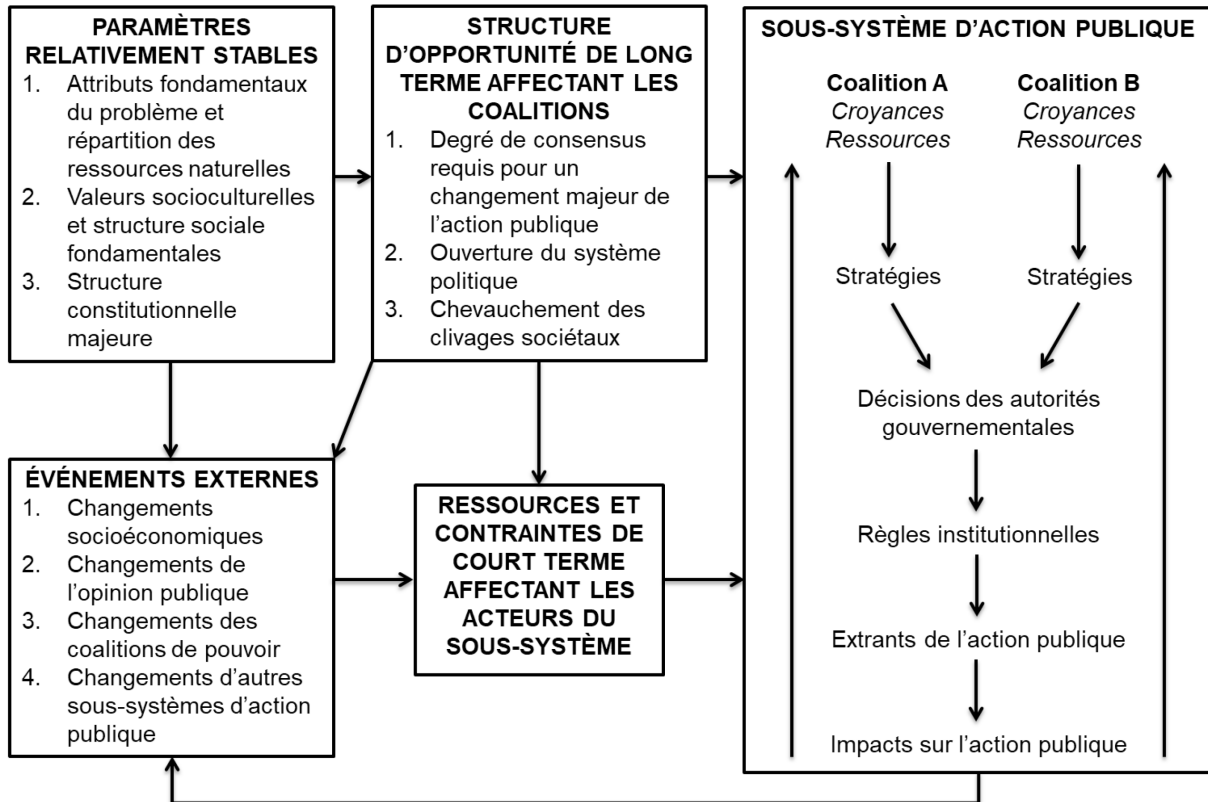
PARAMÈTRES RELATIVEMENT STABLES
1. Attributs fondamentaux du problème et répartition des ressources naturelles
2. Valeurs socioculturelles et structure sociale fondamentales
3. Structure constitutionnelle majeure

STRUCTURE D'OPPORTUNITÉ DE LONG TERME AFFECTANT LES COALITIONS
1. Degré de consensus requis pour un changement majeur de l'action publique
2. Ouverture du système politique
3. Chevauchement des clivages sociétaux

SOUS-SYSTÈME D'ACTION PUBLIQUE

Coalition A
Croyances
Ressources

Coalition B
Croyances
Ressources

Stratégies

Stratégies

Décisions des autorités gouvernementales

Règles institutionnelles

Extrants de l'action publique

Impacts sur l'action publique

ÉVÉNEMENTS EXTERNES
1. Changements socioéconomiques
2. Changements de l'opinion publique
3. Changements des coalitions de pouvoir
4. Changements d'autres sous-systèmes d'action publique

RESSOURCES ET CONTRAINTES DE COURT TERME AFFECTANT LES ACTEURS DU SOUS-SYSTÈME